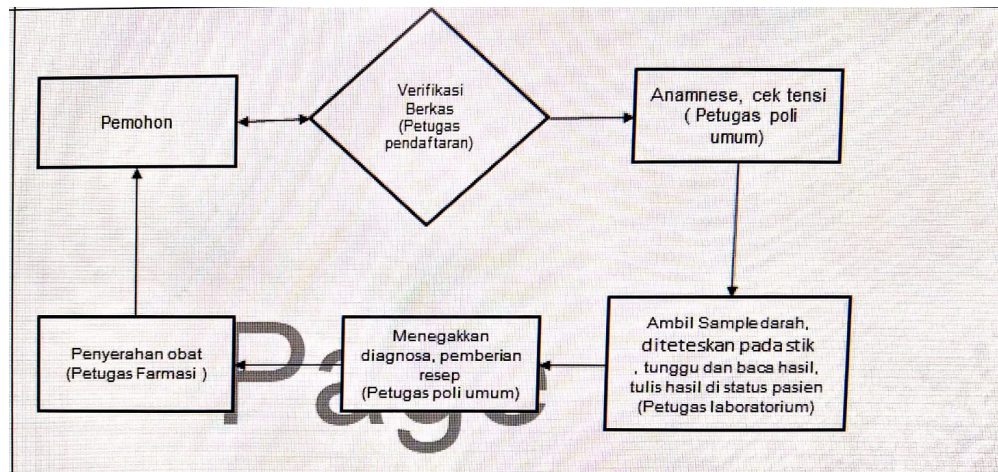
Pemohon

Verifikasi Berkas (Petugas pendaftaran)

Anamnese, cek tensi ( Petugas poli umum)

Ambil Sampledarah, diteteskan pada stik , tunggu dan baca hasil, tulis hasil di status pasien (Petugas laboratorium)

Menegakkan diagnosa, pemberian resep (Petugas poli umum)

Penyerahan obat (Petugas Farmasi )

Page